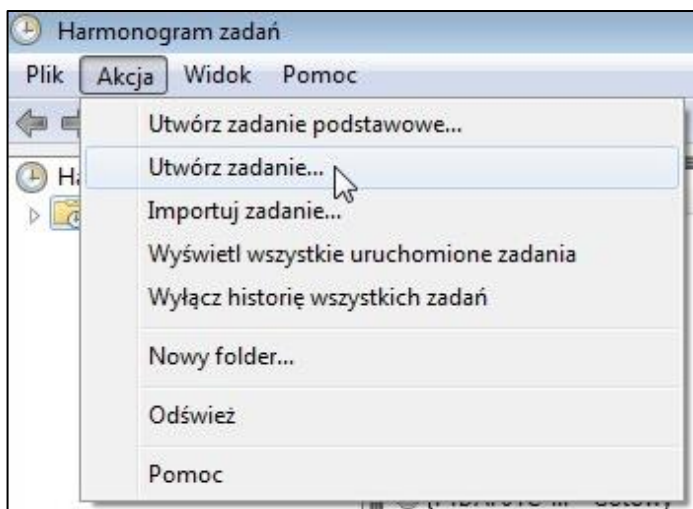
Harmonogram zadań

Plik Akcja Widok Pomoc

H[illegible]

Utwórz zadanie podstawowe...

Utwórz zadanie...

Importuj zadanie...

Wyświetl wszystkie uruchomione zadania

Wyłącz historię wszystkich zadań

Nowy folder...

Odśwież

Pomoc

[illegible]